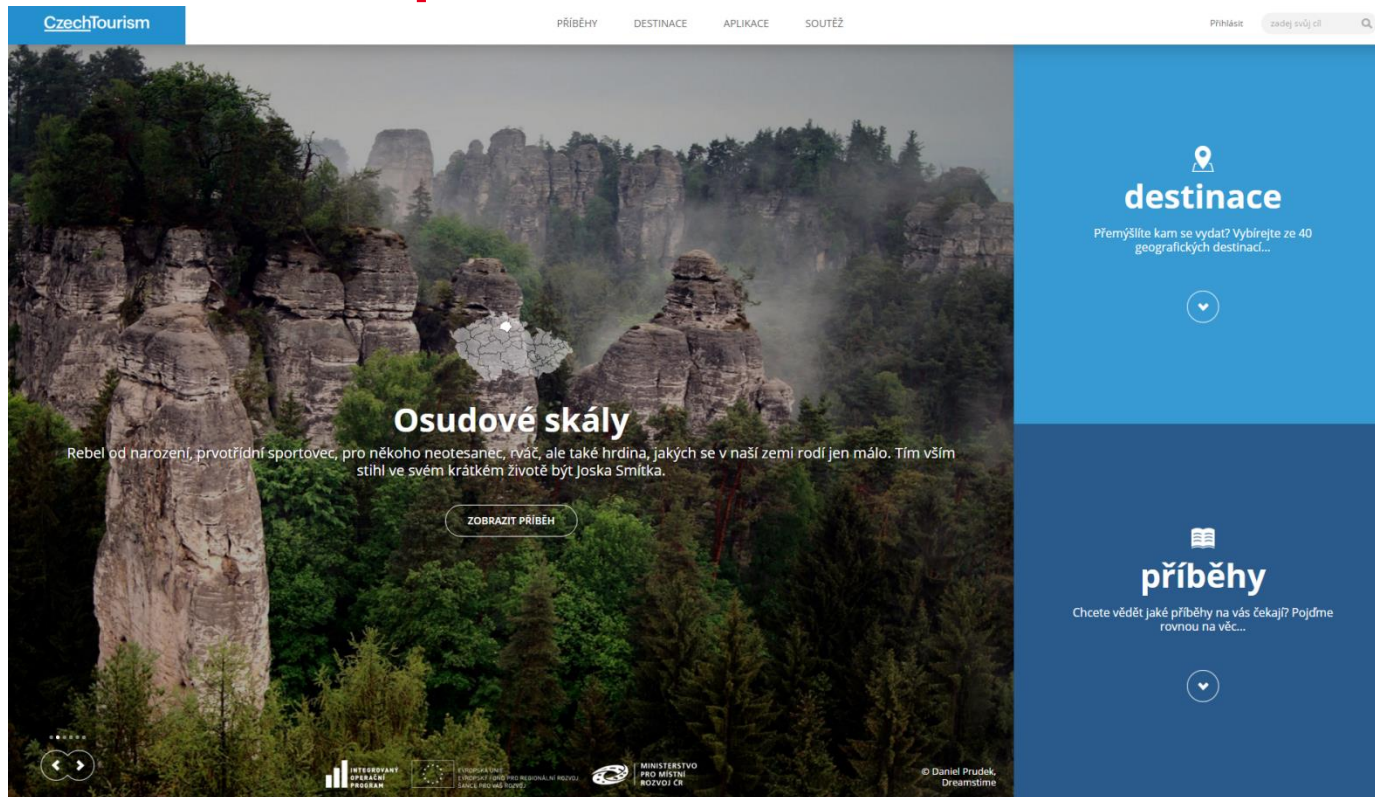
CzechTourism

PŘÍBĚHY DESTINACE APLIKACE SOUTĚŽ

Přihlásit zadej svůj cíl

destinace

Přemýšlíte kam se vydat? Vybírejte ze 40 geografických destinací...

Osudové skály

Rebel od narození, prvotřídní sportovec, pro někoho neotesanec, rváč, ale také hrdina, jakých se v naší zemi rodí jen málo. Tím vším stihl ve svém krátkém životě být Joska Smítka.

ZOBRAZIT PŘÍBĚH

příběhy

Chcete vědět jaké příběhy na vás čekají? Pojďme rovnou na věc...

INTEGROVANÝ OPERAČNÍ PROGRAM

EVROPSKÁ UNIE EVROPSKÝ FOND PRO REGIONÁLNÍ ROZVOJ ŠANCE PRO VÁŠ ROZVOJ

MINISTERSTVO PRO MÍSTNÍ ROZVOJ ČR

© Daniel Prudek, Dreamstime